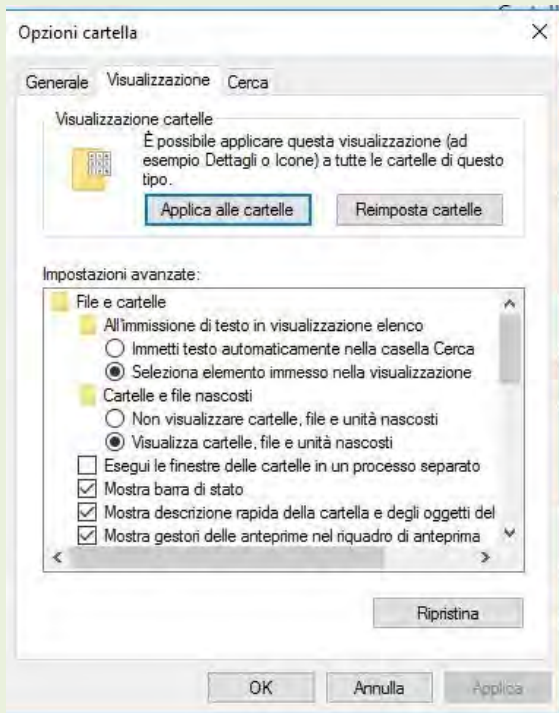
Opzioni cartella

Generale Visualizzazione Cerca

Visualizzazione cartelle

È possibile applicare questa visualizzazione (ad esempio Dettagli o Icone) a tutte le cartelle di questo tipo.

Applica alle cartelle Reimposta cartelle

Impostazioni avanzate:

File e cartelle
All'immissione di testo in visualizzazione elenco
Immetti testo automaticamente nella casella Cerca
Seleziona elemento immesso nella visualizzazione
Cartelle e file nascosti
Non visualizzare cartelle, file e unità nascosti
Visualizza cartelle, file e unità nascosti
Esegui le finestre delle cartelle in un processo separato
Mostra barra di stato
Mostra descrizione rapida della cartella e degli oggetti del
Mostra gestori delle anteprime nel riquadro di anteprima

Ripristina

OK Annulla Applica